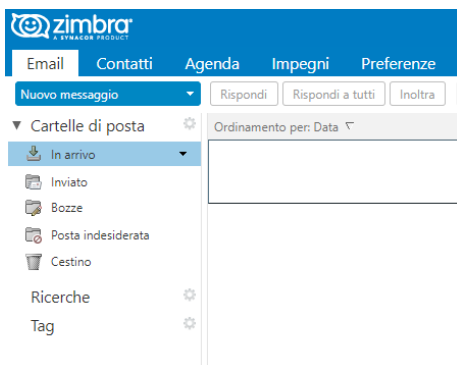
zimbra
A SYNACOR PRODUCT

Email
Contatti
Agenda
Impegni
Preferenze

Nuovo messaggio
Rispondi
Rispondi a tutti
Inoltra

Cartelle di posta
Ordinamento per: Data
In arrivo
Inviato
Bozze
Posta indesiderata
Cestino

Ricerche
Tag